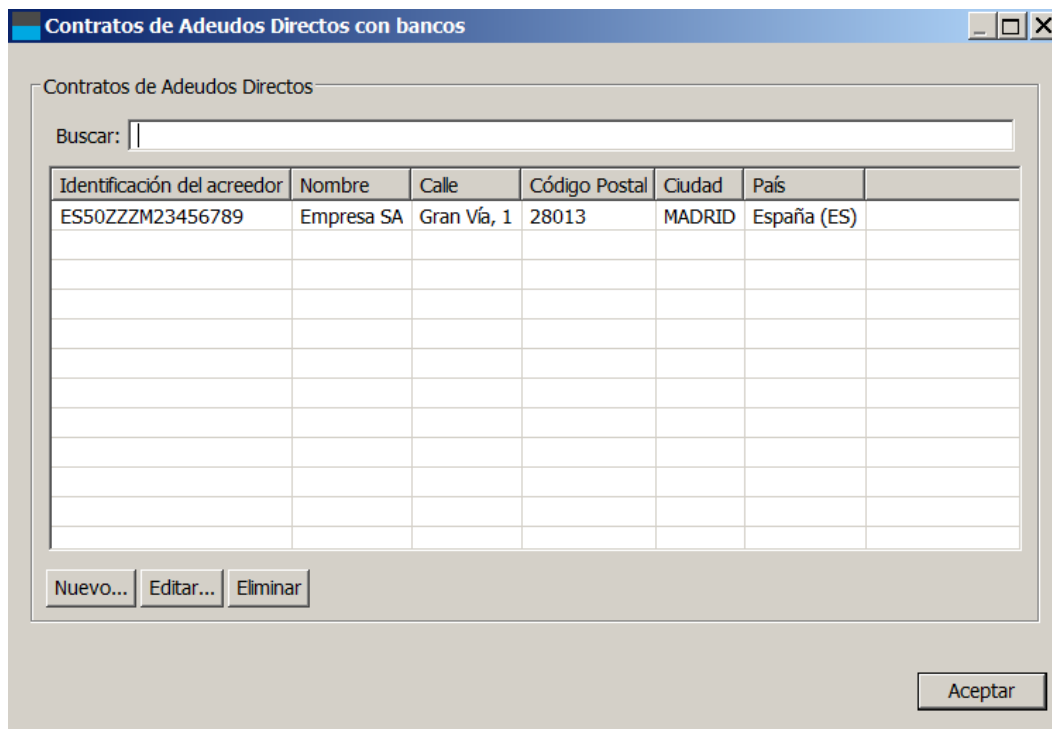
Contratos de Adeudos Directos con bancos

Contratos de Adeudos Directos

Buscar:

| Identificación del acreedor | Nombre | Calle | Código Postal | Ciudad | País |
|---|---|---|---|---|---|
| ES50ZZZM23456789 | Empresa SA | Gran Vía, 1 | 28013 | MADRID | España (ES) |

Nuevo... Editar... Eliminar

Aceptar